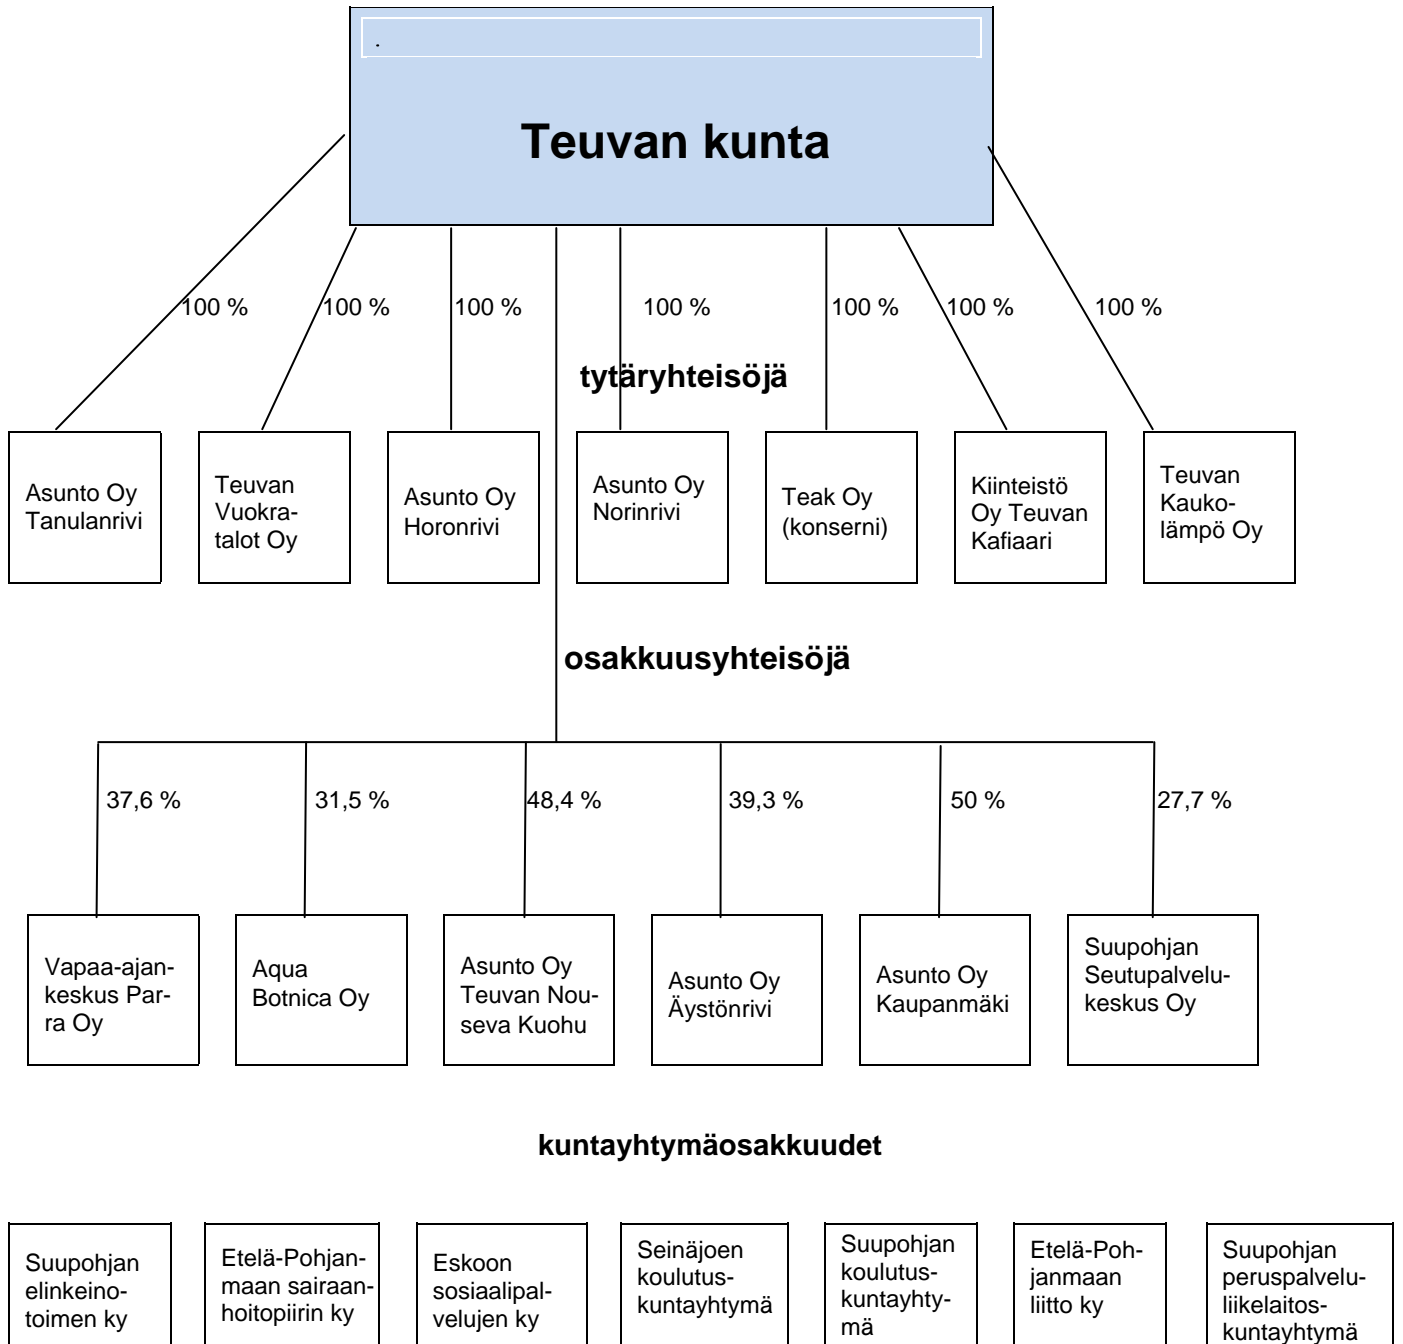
.

Teuvan kunta

100 %
100 %
100 %
100 %
100 %
100 %
100 %

tytäryhteisöjä

Asunto Oy Tanulanrivi

Teuvan Vuokratalot Oy

Asunto Oy Horonrivi

Asunto Oy Norinrivi

Teak Oy (konserni)

Kiinteistö Oy Teuvan Kafiaari

Teuvan Kaukolämpö Oy

osakkuusyhteisöjä

37,6 %
31,5 %
48,4 %
39,3 %
50 %
27,7 %

Vapaa-ajankeskus Parra Oy

Aqua Botnica Oy

Asunto Oy Teuvan Nouseva Kuohu

Asunto Oy Äystönrivi

Asunto Oy Kaupanmäki

Suupohjan Seutupalvelukeskus Oy

kuntayhtymäosakkuudet

Suupohjan elinkeinotoimen ky

Etelä-Pohjanmaan sairaanhoitopiirin ky

Eskoon sosiaalipalvelujen ky

Seinäjoen koulutuskuntayhtymä

Suupohjan koulutuskuntayhtymä

Etelä-Pohjanmaan liitto ky

Suupohjan peruspalveluliikelaitoskuntayhtymä